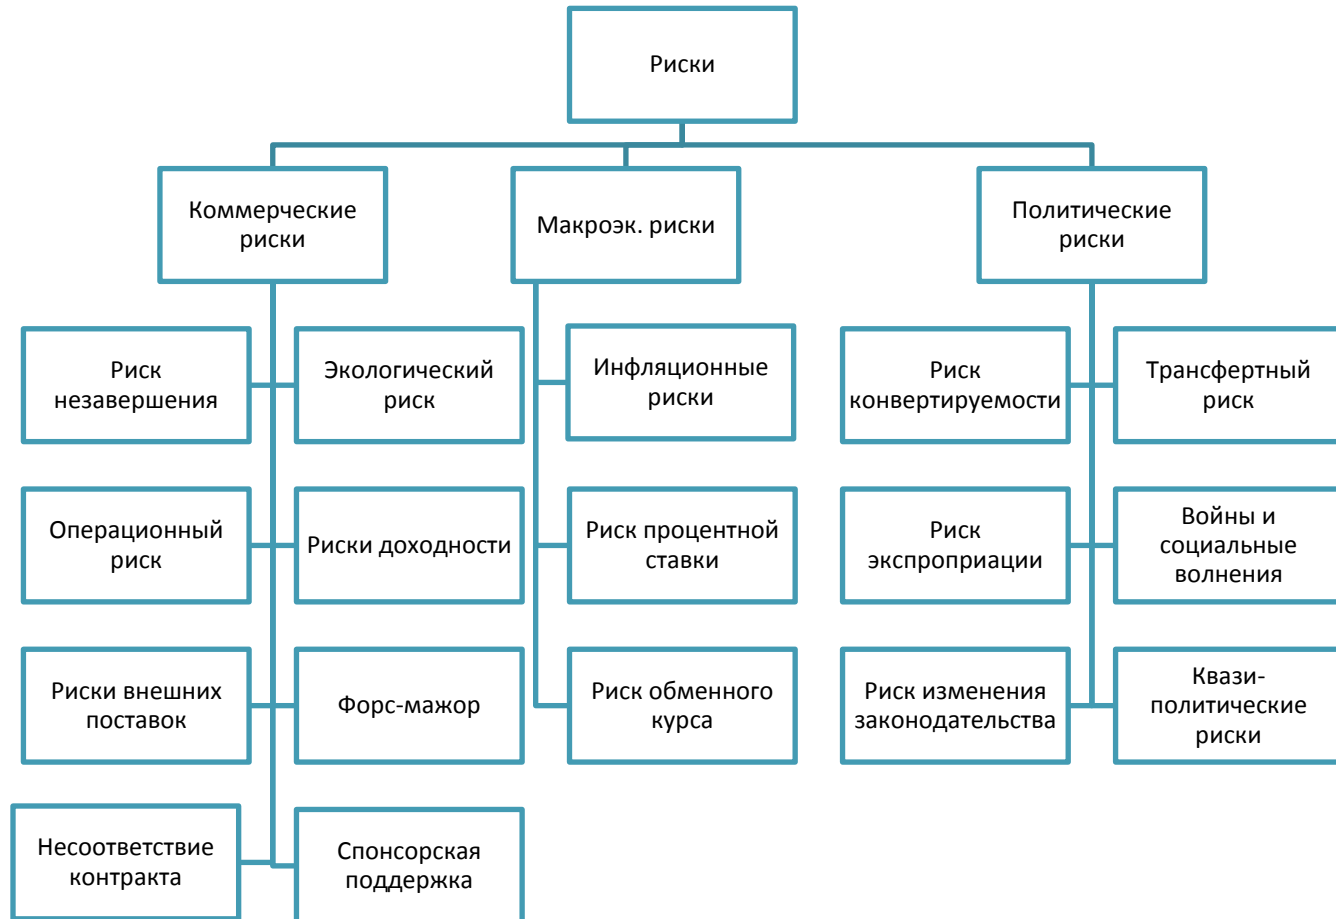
Риски

Коммерческие риски

Макроэк. риски

Политические риски

Риск незавершения

Экологический риск

Операционный риск

Риски доходности

Риски внешних поставок

Форс-мажор

Несоответствие контракта

Спонсорская поддержка

Инфляционные риски

Риск процентной ставки

Риск обменного курса

Риск конвертируемости

Трансфертный риск

Риск экспроприации

Войны и социальные волнения

Риск изменения законодательства

Квази-политические риски